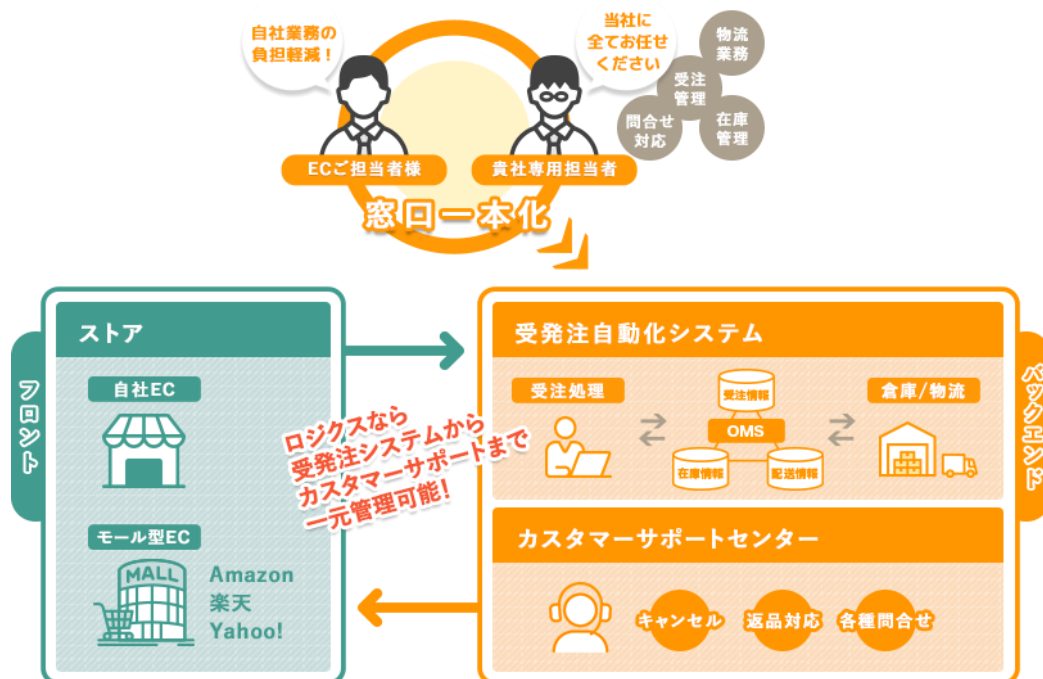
自社業務の負担軽減！

当社に全てお任せください

物流業務

受注管理

問合せ対応

在庫管理

ECご担当者様

貴社専用担当者

窓口一本化

フロント

ストア

自社EC

モール型EC

MALL

Amazon
楽天
Yahoo!

ロジクスなら受発注システムからカスタマーサポートまで一元管理可能!

受発注自動化システム

受注処理

受注情報

OMS

在庫情報

配送情報

倉庫/物流

カスタマーサポートセンター

キャンセル

返品対応

各種問合せ

バックエンド